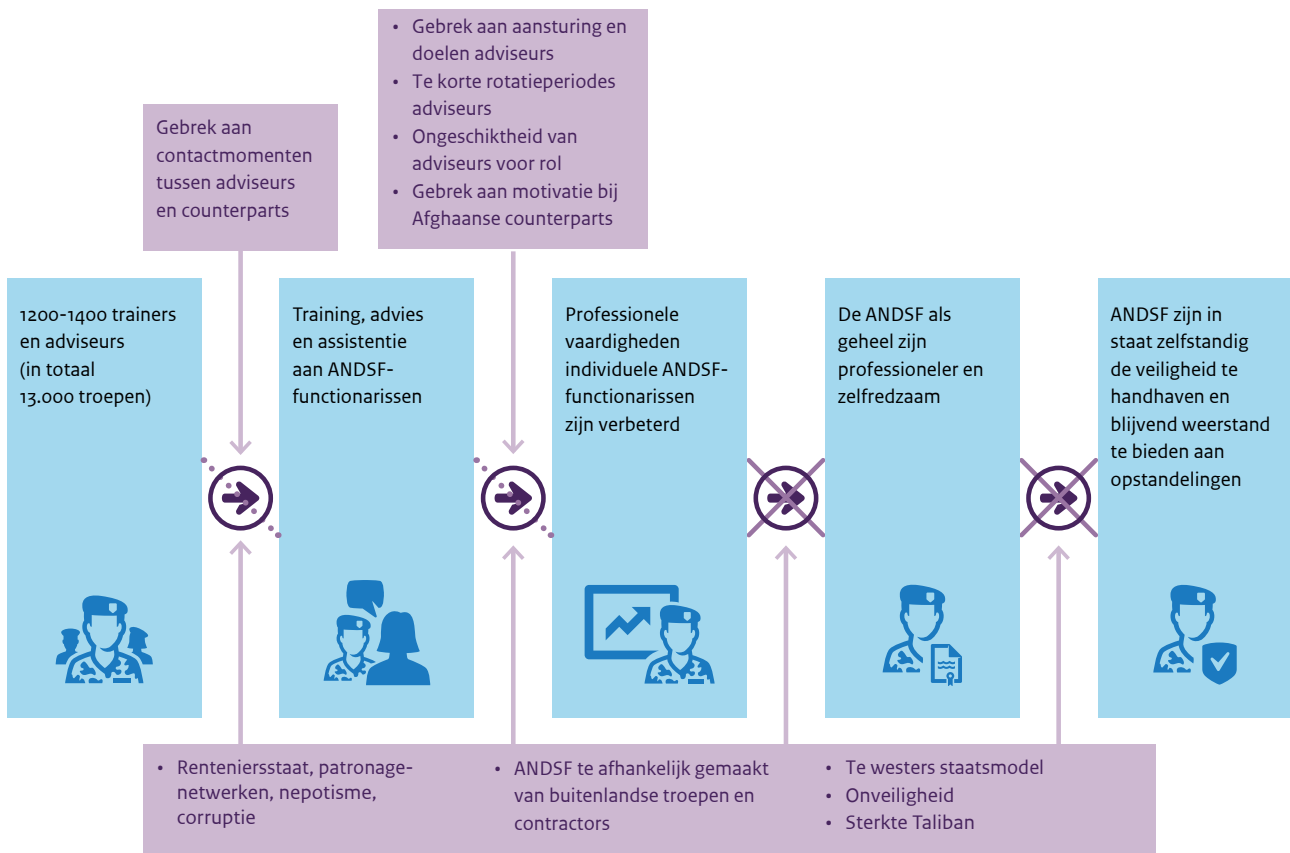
• Gebrek aan aansturing en doelen adviseurs
• Te korte rotatieperiodes adviseurs
• Ongeschiktheid van adviseurs voor rol
• Gebrek aan motivatie bij Afghaanse counterparts

Gebrek aan contactmomenten tussen adviseurs en counterparts

1200-1400 trainers en adviseurs (in totaal 13.000 troepen)

Training, advies en assistentie aan ANDSF-functionarissen

Professionele vaardigheden individuele ANDSF-functionarissen zijn verbeterd

De ANDSF als geheel zijn professioneler en zelfredzaam

ANDSF zijn in staat zelfstandig de veiligheid te handhaven en blijvend weerstand te bieden aan opstandelingen

• Renteniersstaat, patronagenetwerken, nepotisme, corruptie

• ANDSF te afhankelijk gemaakt van buitenlandse troepen en contractors

• Te westers staatsmodel
• Onveiligheid
• Sterkte Taliban